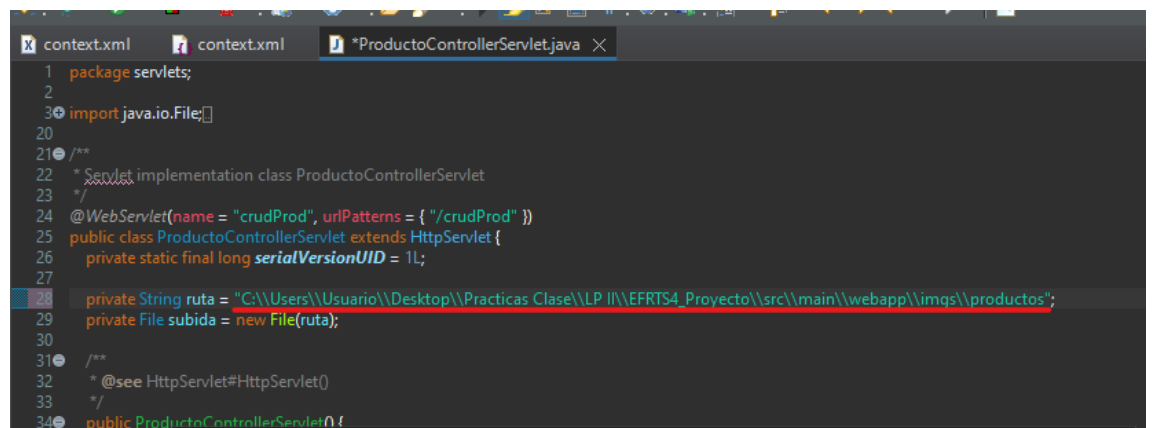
context.xml context.xml *ProductoControllerServlet.java

1 package servlets;
2
3 import java.io.File;
20
21 /**
22 * Servlet implementation class ProductoControllerServlet
23 */
24 @WebServlet(name = "crudProd", urlPatterns = { "/crudProd" })
25 public class ProductoControllerServlet extends HttpServlet {
26 private static final long serialVersionUID = 1L;
27
28 private String ruta = "C:\\Users\\Usuario\\Desktop\\Practicas Clase\\LP II\\EFRTS4_Proyecto\\src\\main\\webapp\\imgs\\productos";
29 private File subida = new File(ruta);
30
31 /**
32 * @see HttpServlet#HttpServlet()
33 */
34 public ProductoControllerServlet() {